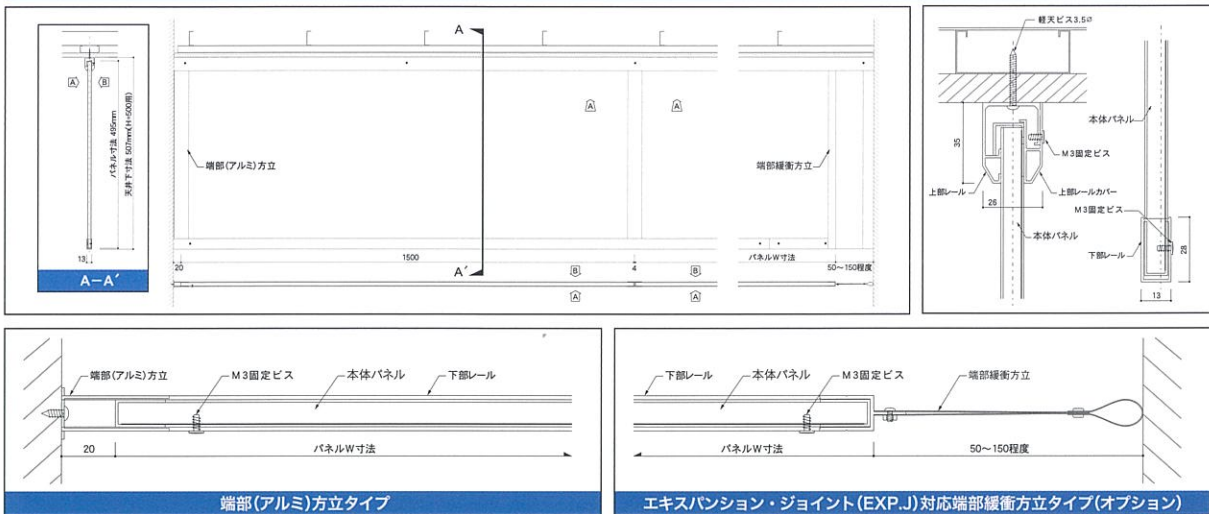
A B

パネル寸法 495mm

天井下寸法 507mm(H=500用)

13

A−A′

A

端部(アルミ)方立

A A

端部緩衝方立

20

1500

A′

B 4 B

A A

パネルW寸法

50〜150程度

軽天ビス3.5φ

本体パネル

35

M3固定ビス

上部レール

上部レールカバー

26

M3固定ビス

本体パネル

下部レール

25

13

端部(アルミ)方立

M3固定ビス

本体パネル

下部レール

20

パネルW寸法

端部(アルミ)方立タイプ

下部レール

本体パネル

M3固定ビス

端部緩衝方立

パネルW寸法

50〜150程度

エキスパンション・ジョイント(EXP.J)対応端部緩衝方立タイプ(オプション)